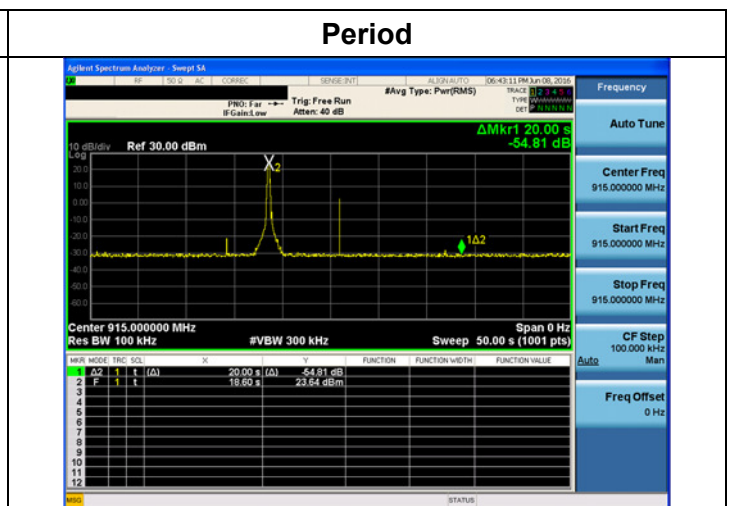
Period

Agilent Spectrum Analyzer - Swept SA

RF | 50 Ω AC | CORREC | SENSE:INT | ALIGN AUTO | 06:43:11 PM Jun 08, 2016

PNO: Far | IFGain:Low | Trig: Free Run | Atten: 40 dB | #Avg Type: Pwr(RMS) | TRACE 1 2 3 4 5 6 | TYPE WWWWWW | DET P N N N N N

Frequency

ΔMkr1 20.00 s
-54.81 dB

10 dB/div Ref 30.00 dBm
Log

20.0
10.0
0.00
-10.0
-20.0
-30.0
-40.0
-50.0
-60.0

X2

1Δ2

Center 915.000000 MHz
Res BW 100 kHz
#VBW 300 kHz
Span 0 Hz
Sweep 50.00 s (1001 pts)

| MKR | MODE | TRC | SCL | X | Y | FUNCTION | FUNCTION WIDTH | FUNCTION VALUE |
|---|---|---|---|---|---|---|---|---|
| 1 | Δ2 | 1 | t (Δ) | 20.00 s (Δ) | -54.81 dB | | | |
| 2 | F | 1 | t | 18.60 s | 23.64 dBm | | | |
| 3 | | | | | | | | |
| 4 | | | | | | | | |
| 5 | | | | | | | | |
| 6 | | | | | | | | |
| 7 | | | | | | | | |
| 8 | | | | | | | | |
| 9 | | | | | | | | |
| 10 | | | | | | | | |
| 11 | | | | | | | | |
| 12 | | | | | | | | |

Auto Tune

Center Freq
915.000000 MHz

Start Freq
915.000000 MHz

Stop Freq
915.000000 MHz

CF Step
100.000 kHz
Auto Man

Freq Offset
0 Hz

MSG
STATUS